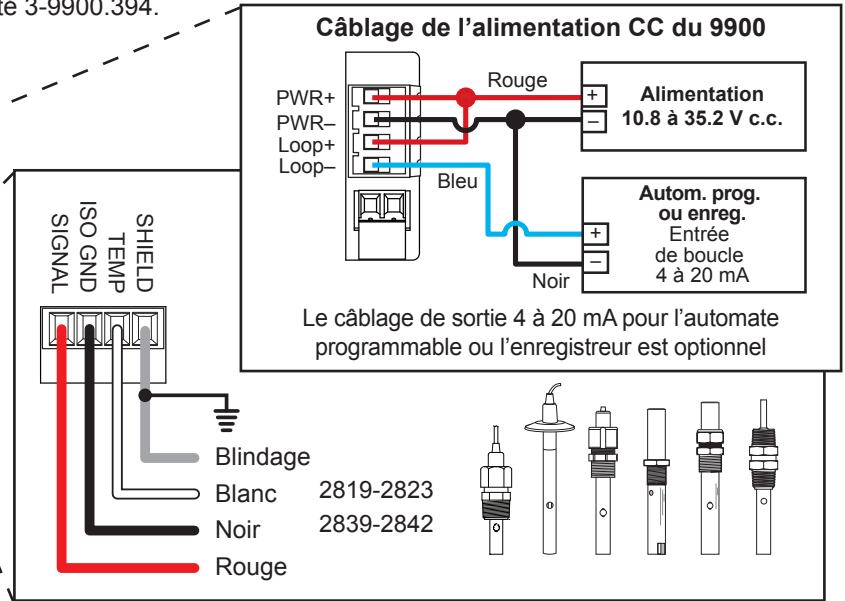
te 3-9900.394.

Câblage de l'alimentation CC du 9900

PWR+
PWR–
Loop+
Loop–

Rouge

+
–
Alimentation
10.8 à 35.2 V c.c.

Bleu

Autom. prog.
ou enreg.
+
–
Entrée
de boucle
4 à 20 mA

Noir

Le câblage de sortie 4 à 20 mA pour l'automate programmable ou l'enregistreur est optionnel

SHIELD
TEMP
ISO GND
SIGNAL

Blindage
Blanc
Noir
Rouge

2819-2823
2839-2842